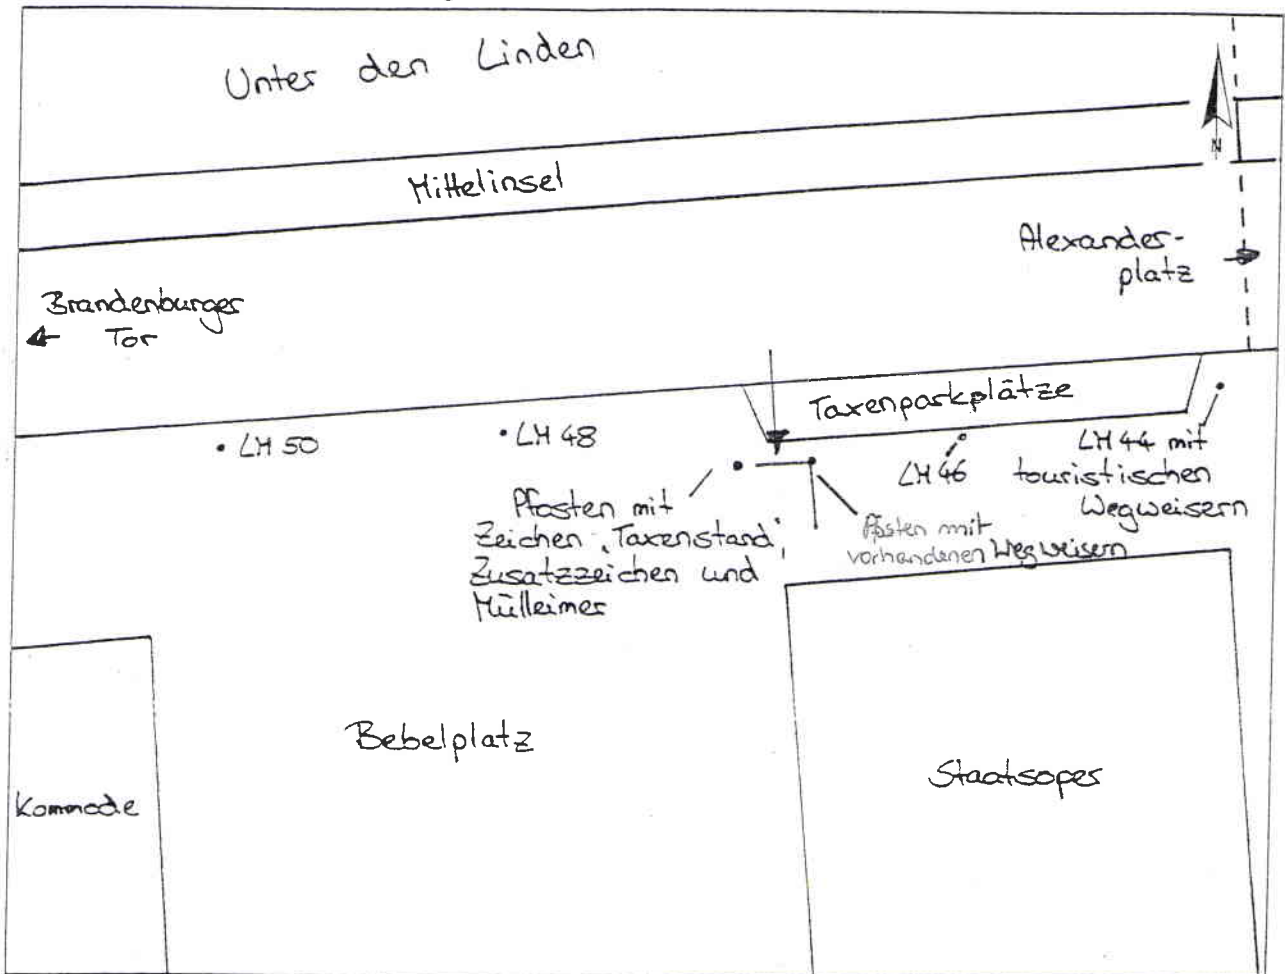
Unter den Linden

N

Mittelinsel

Alexanderplatz

Brandenburger Tor

Taxenparkplätze

• LH 50

• LH 48

LH 46

LH 44 mit touristischen Wegweisern

Pfosten mit Zeichen „Taxenstand", Zusatzzeichen und Mülleimer

Pfosten mit vorhandenen Wegweisern

Bebelplatz

Staatsoper

Kommode